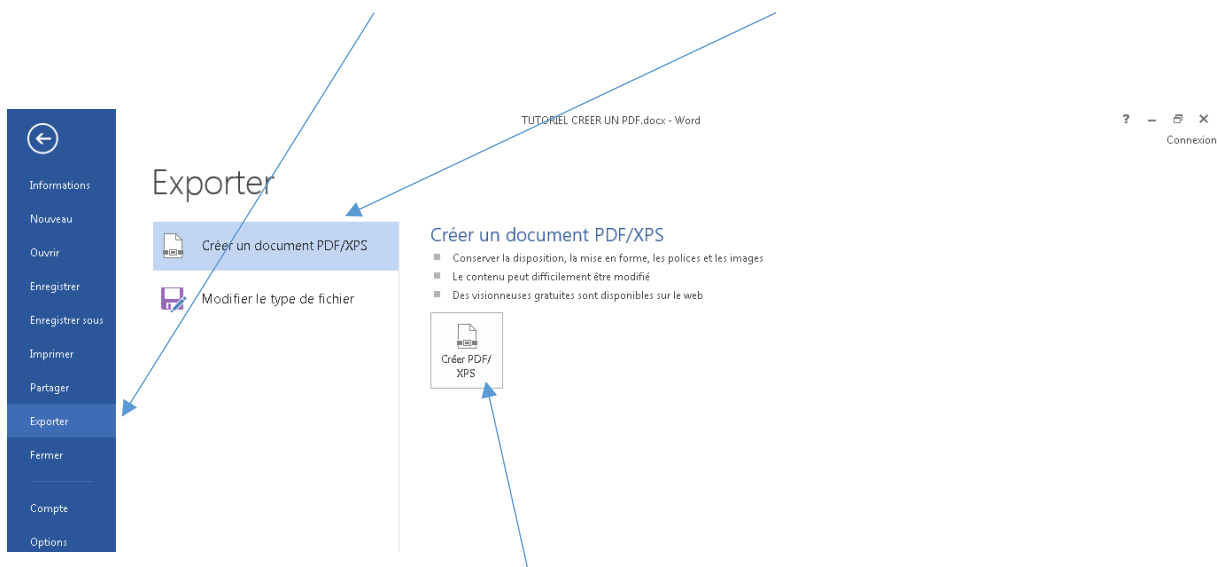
TUTORIEL CREER UN PDF.docx - Word

? – ✕
Connexion

Informations
Nouveau
Ouvrir
Enregistrer
Enregistrer sous
Imprimer
Partager
Exporter
Fermer
Compte
Options

Exporter

Créer un document PDF/XPS
Modifier le type de fichier

Créer un document PDF/XPS
Conserver la disposition, la mise en forme, les polices et les images
Le contenu peut difficilement être modifié
Des visionneuses gratuites sont disponibles sur le web

Créer PDF/ XPS